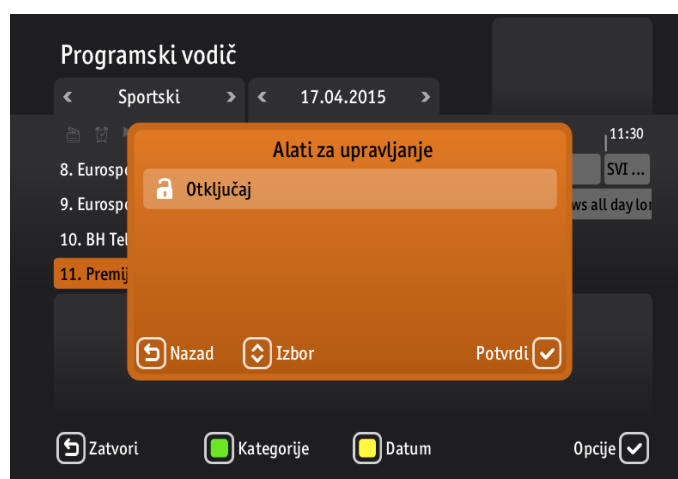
Programski vodič

Sportski

17.04.2015

11:30

8. Eurospo

9. Eurospo

10. BH Tel

11. Premij

SVI ...

ws all day lo

Alati za upravljanje

Otključaj

Nazad

Izbor

Potvrdi

Zatvori

Kategorije

Datum

Opcije